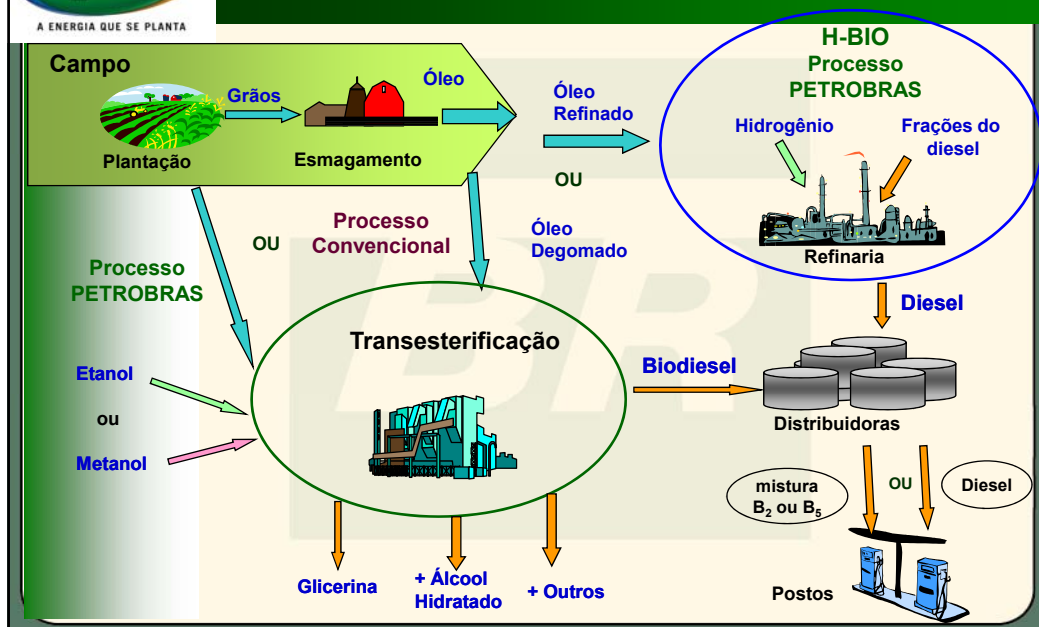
A ENERGIA QUE SE PLANTA

Campo

Grãos

Óleo

Plantação

Esmagamento

Óleo Refinado

OU

H-BIO Processo PETROBRAS

Hidrogênio

Frações do diesel

Refinaria

Processo Convencional

Óleo Degomado

OU

Processo PETROBRAS

Diesel

Transesterificação

Biodiesel

Etanol

ou

Metanol

Distribuidoras

mistura $B_2$ ou $B_5$

OU

Diesel

Glicerina

+ Álcool Hidratado

+ Outros

Postos